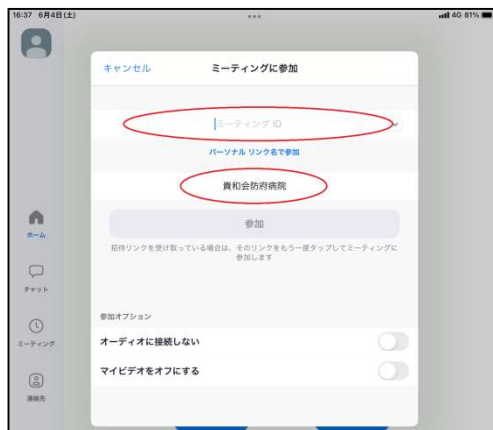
16:37 6月4日(土)

4G 81%

キャンセル

ミーティングに参加

ミーティング ID

パーソナル リンク名で参加

貴和会防府病院

参加

招待リンクを受け取っている場合は、そのリンクをもう一度タップしてミーティングに参加します

ホーム

チャット

ミーティング

連絡先

参加オプション

オーディオに接続しない

マイビデオをオフにする